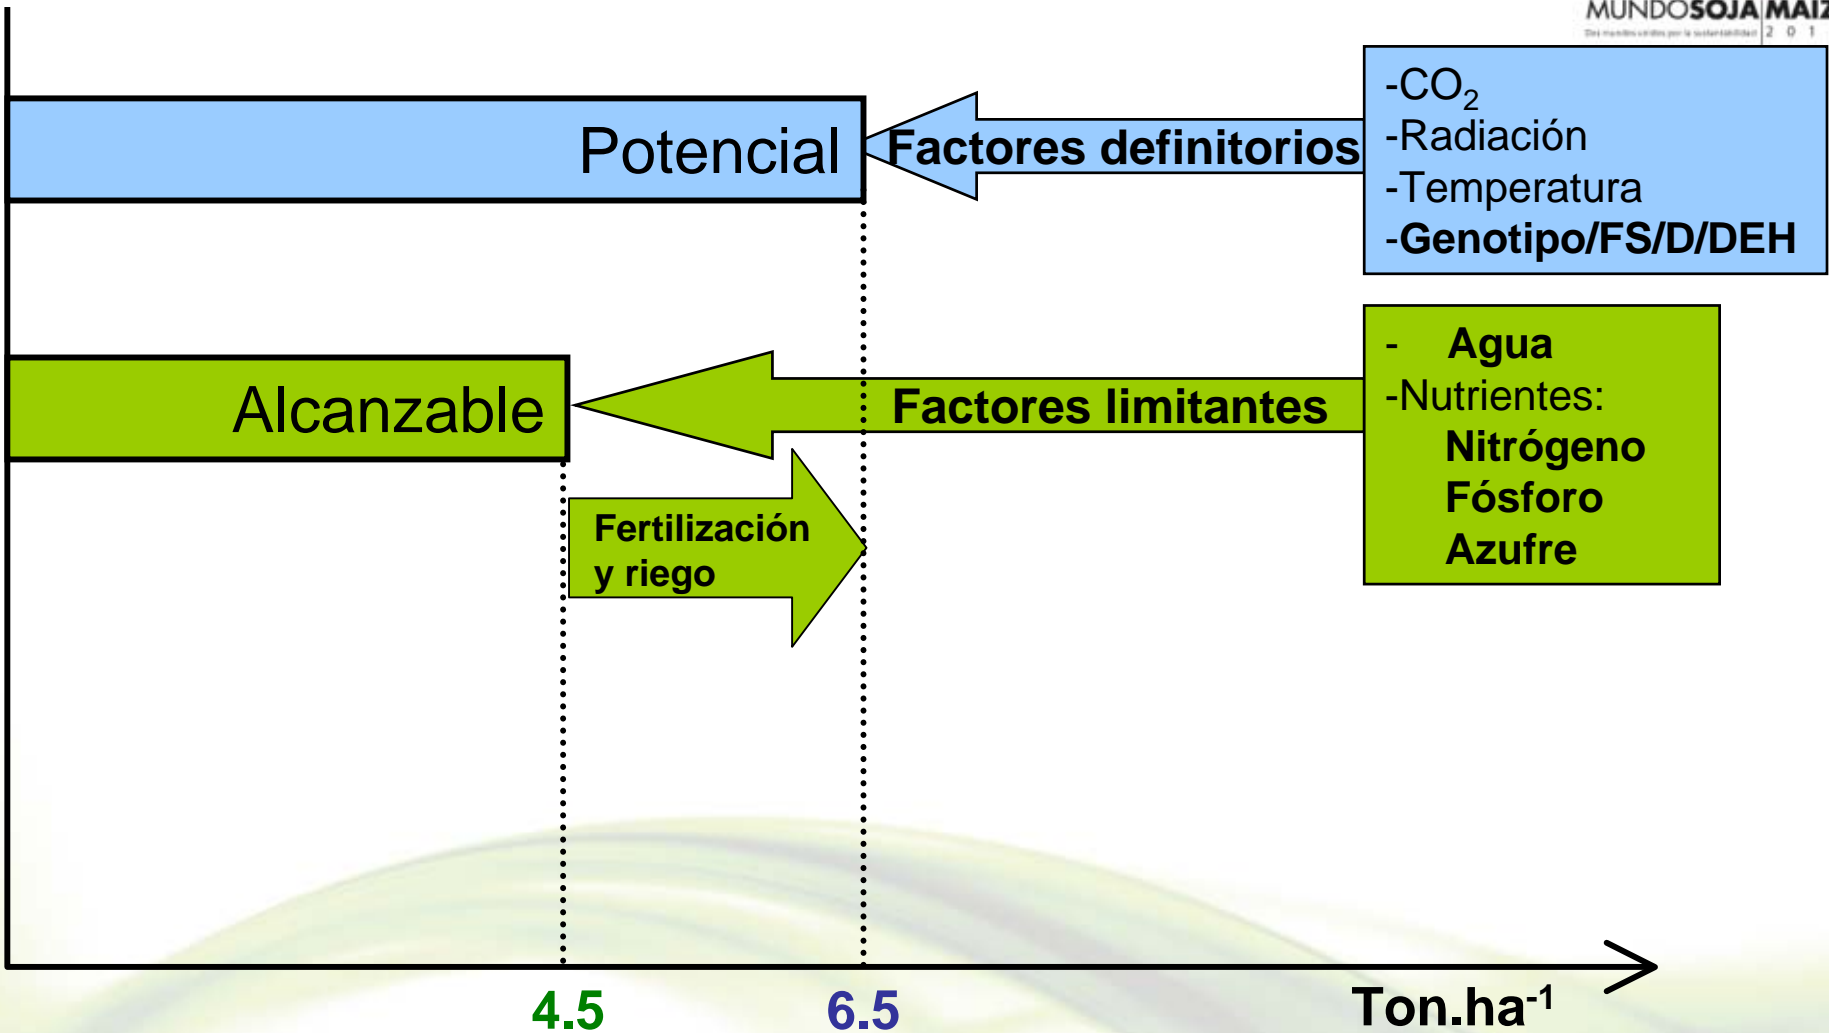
MUNDOSOJA|MAIZ
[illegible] 2 0 1

Potencial

Factores definitorios

-$CO_2$
-Radiación
-Temperatura
-Genotipo/FS/D/DEH

Alcanzable

Factores limitantes

- Agua
-Nutrientes:
Nitrógeno
Fósforo
Azufre

Fertilización y riego

4.5

6.5

Ton.ha$^{-1}$